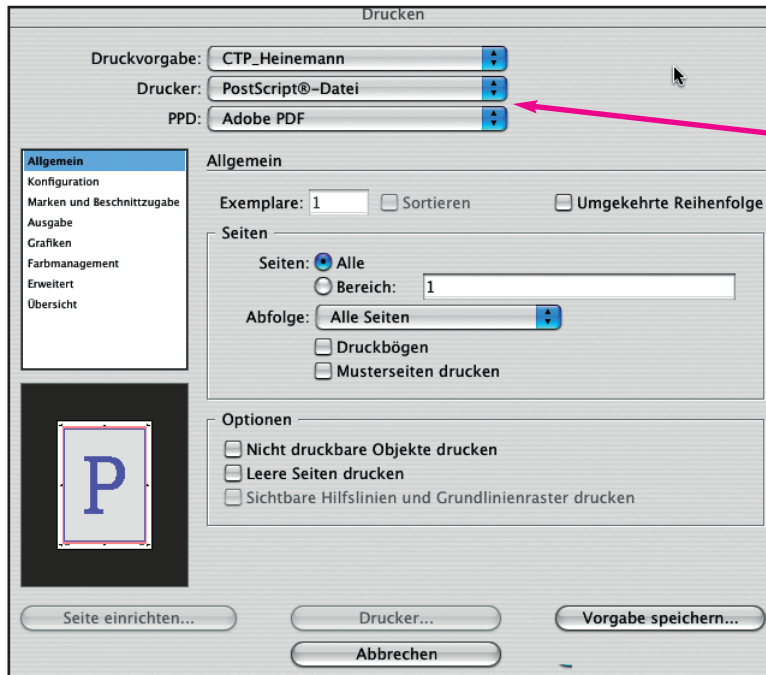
Drucken

Druckvorgabe: CTP_Heinemann
Drucker: PostScript®-Datei
PPD: Adobe PDF

Allgemein
Konfiguration
Marken und Beschnittzugabe
Ausgabe
Grafiken
Farbmanagement
Erweitert
Übersicht

P

Allgemein

Exemplare: 1 Sortieren Umgekehrte Reihenfolge

Seiten
Seiten: Alle
Bereich: 1
Abfolge: Alle Seiten
Druckbögen
Musterseiten drucken

Optionen
Nicht druckbare Objekte drucken
Leere Seiten drucken
Sichtbare Hilfslinien und Grundlinienraster drucken

Seite einrichten... Drucker... Vorgabe speichern...
Abbrechen